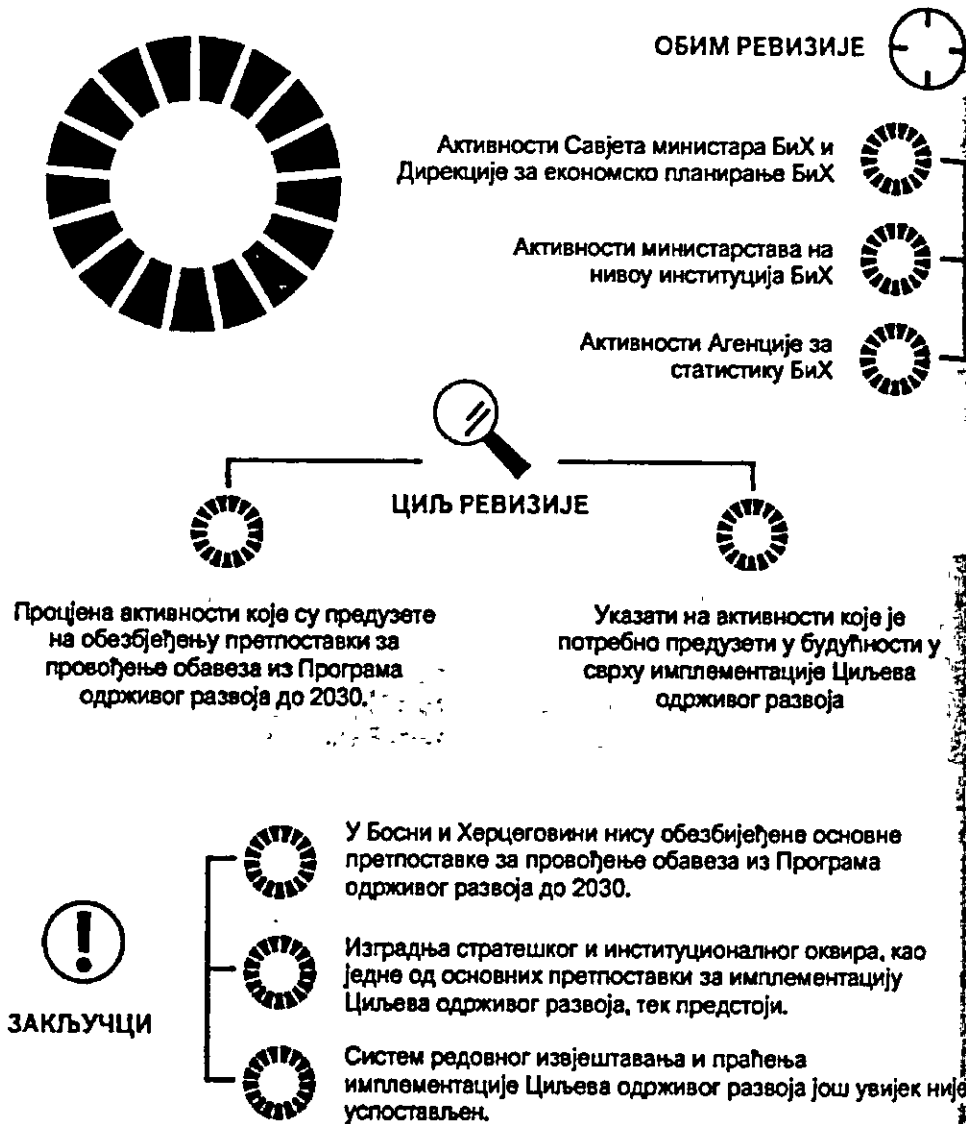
ОБИМ РЕВИЗИЈЕ

Активности Савјета министара БиХ и Дирекције за економско планирање БиХ

Активности министарстава на нивоу институција БиХ

Активности Агенције за статистику БиХ

ЦИЉ РЕВИЗИЈЕ

Процјена активности које су предузете на обезбјеђењу претпоставки за провођење обавеза из Програма одрживог развоја до 2030.

Указати на активности које је потребно предузети у будућности у сврху имплементације Циљева одрживог развоја

ЗАКЉУЧЦИ

У Босни и Херцеговини нису обезбијеђене основне претпоставке за провођење обавеза из Програма одрживог развоја до 2030.

Изградња стратешког и институционалног оквира, као једне од основних претпоставки за имплементацију Циљева одрживог развоја, тек предстоји.

Систем редовног извјештавања и праћења имплементације Циљева одрживог развоја још увијек није успостављен.